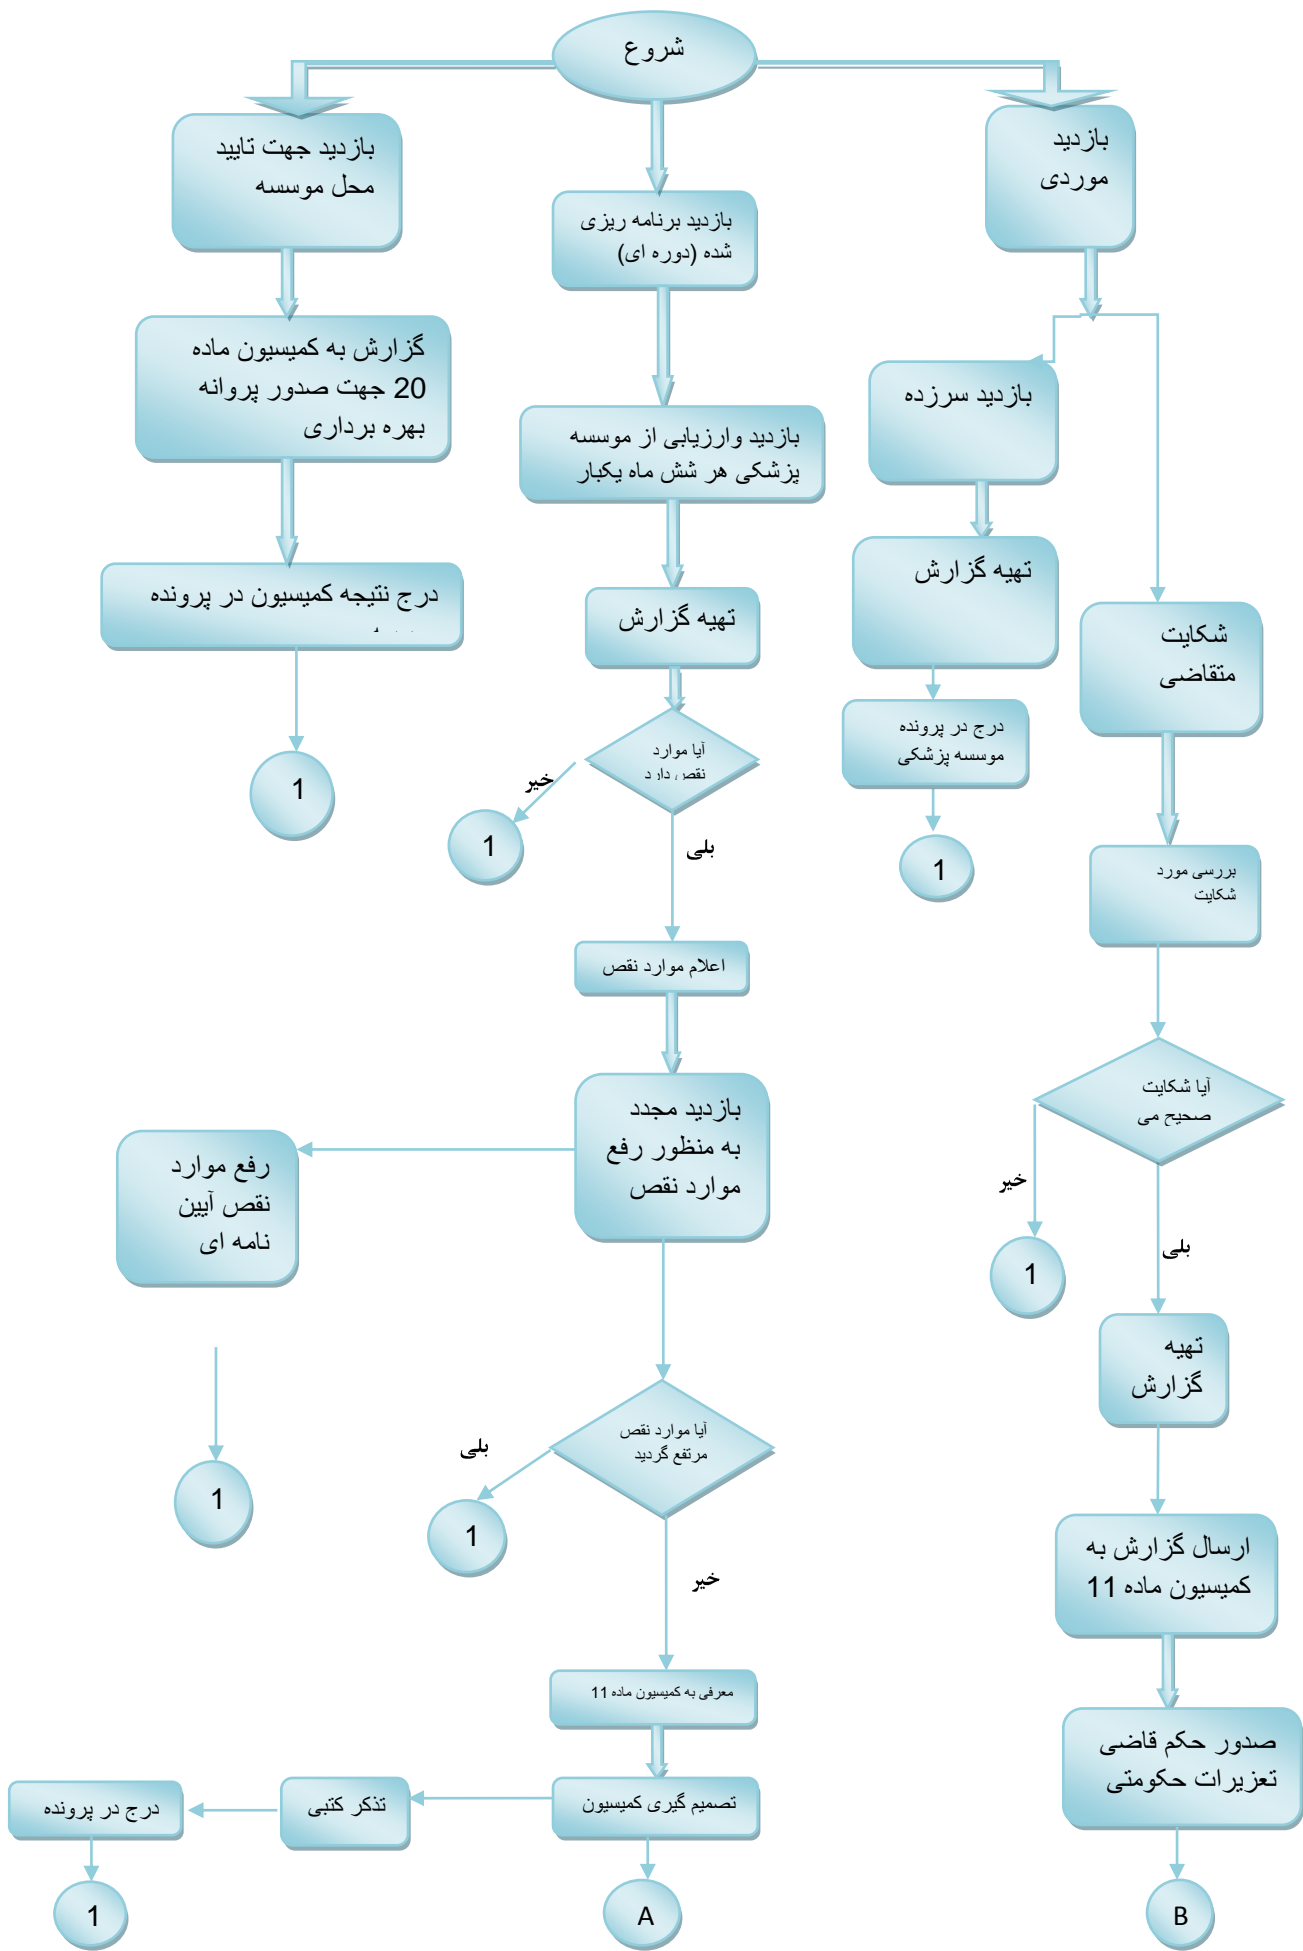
شروع

بازدید جهت تایید محل موسسه

بازدید برنامه ریزی شده (دوره ای)

بازدید موردی

گزارش به کمیسیون ماده 20 جهت صدور پروانه بهره برداری

بازدید وارزیابی از موسسه پزشکی هر شش ماه یکبار

بازدید سرزده

درج نتیجه کمیسیون در پرونده

تهیه گزارش

تهیه گزارش

شکایت متقاضی

1

آیا موارد نقص دارد

خیر

1

بلی

درج در پرونده موسسه پزشکی

1

بررسی مورد شکایت

اعلام موارد نقص

آیا شکایت صحیح می

بازدید مجدد به منظور رفع موارد نقص

رفع موارد نقص آیین نامه ای

خیر

1

بلی

تهیه گزارش

1

آیا موارد نقص مرتفع گردید

بلی

1

خیر

ارسال گزارش به کمیسیون ماده 11

معرفی به کمیسیون ماده 11

صدور حکم قاضی تعزیرات حکومتی

درج در پرونده

تذکر کتبی

تصمیم گیری کمیسیون

1

A

B